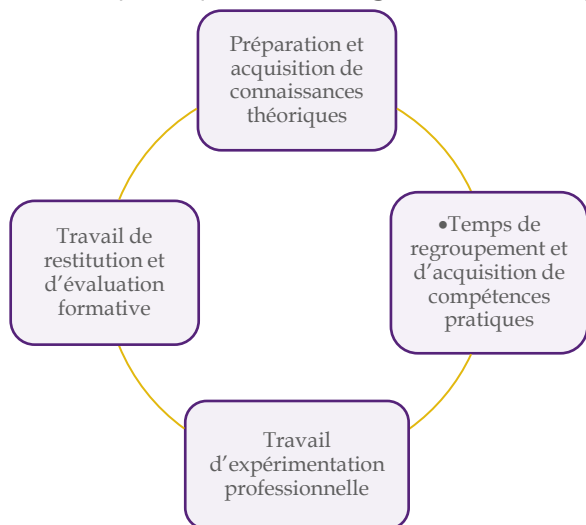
Préparation et acquisition de connaissances théoriques

•Temps de regroupement et d'acquisition de compétences pratiques

Travail d'expérimentation professionnelle

Travail de restitution et d'évaluation formative